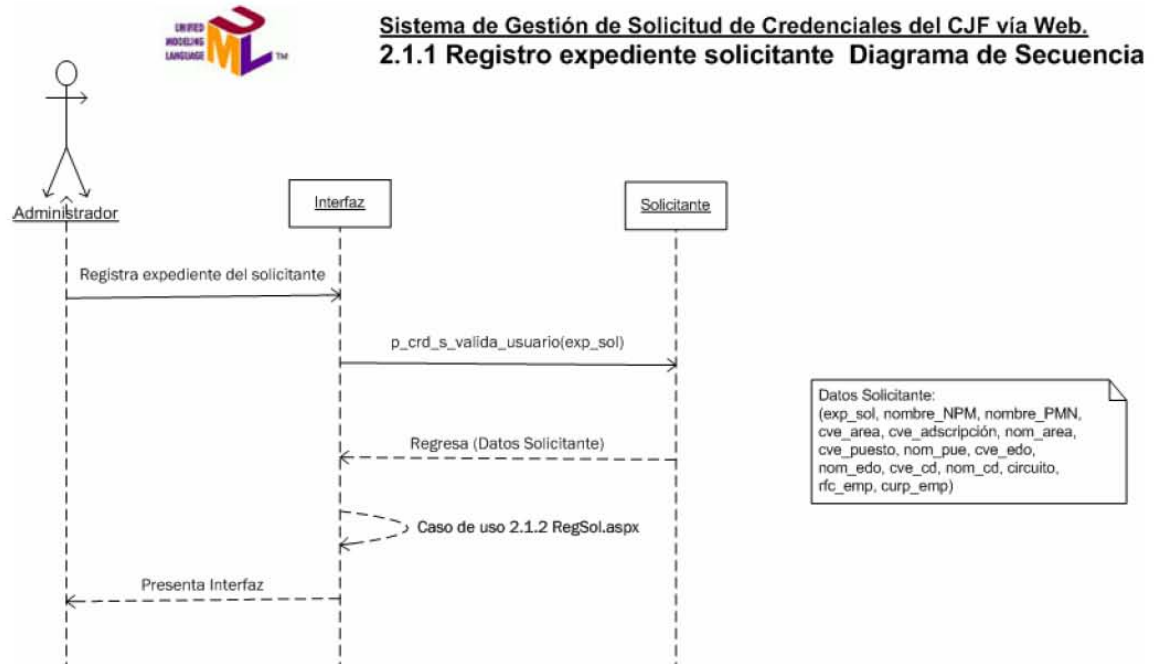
UNIFIED MODELING LANGUAGE UML TM

Sistema de Gestión de Solicitud de Credenciales del CJF vía Web.
2.1.1 Registro expediente solicitante Diagrama de Secuencia

Administrador

Interfaz

Solicitante

Registra expediente del solicitante

p_crd_s_valida_usuario(exp_sol)

Datos Solicitante:
(exp_sol, nombre_NPM, nombre_PMN, cve_area, cve_adscripción, nom_area, cve_puesto, nom_pue, cve_edo, nom_edo, cve_cd, nom_cd, circuito, rfc_emp, curp_emp)

Regresa (Datos Solicitante)

Caso de uso 2.1.2 RegSol.aspx

Presenta Interfaz